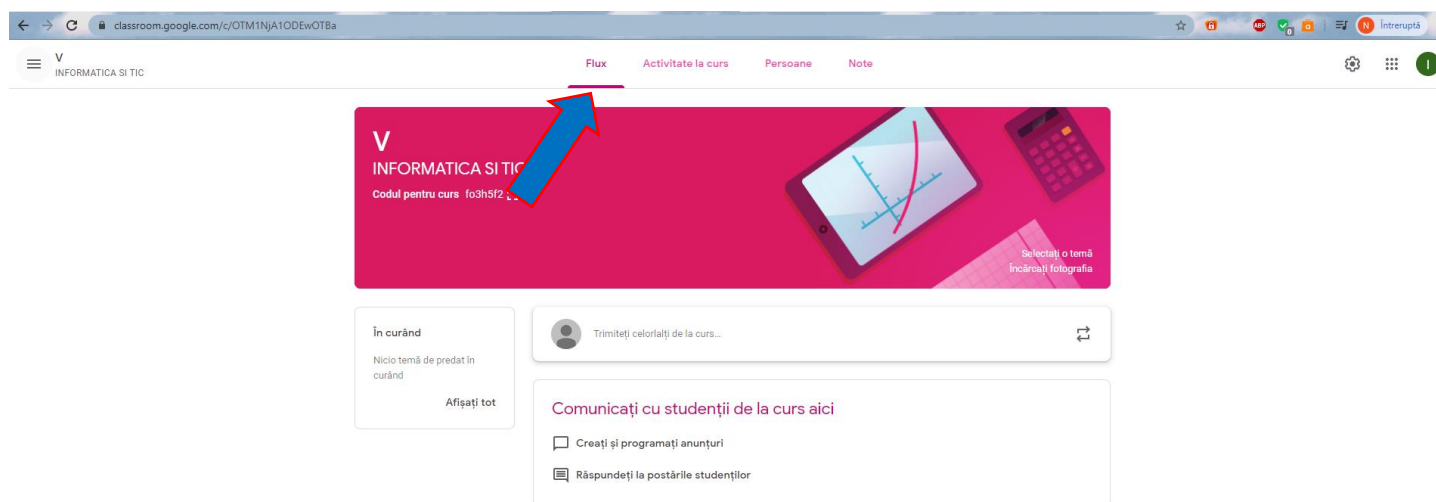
classroom.google.com/c/OTM1NjA1ODEwOTBa

Întreruptă

V
INFORMATICA SI TIC

Flux Activitate la curs Persoane Note

V
INFORMATICA SI TIC
Codul pentru curs fo3h5f2

Selectați o temă
Încărcați fotografia

În curând
Nicio temă de predat în curând
Afișați tot

Trimiteți celorlalți de la curs...

Comunicați cu studenții de la curs aici
Creați și programați anunțuri
Răspundeți la postările studenților